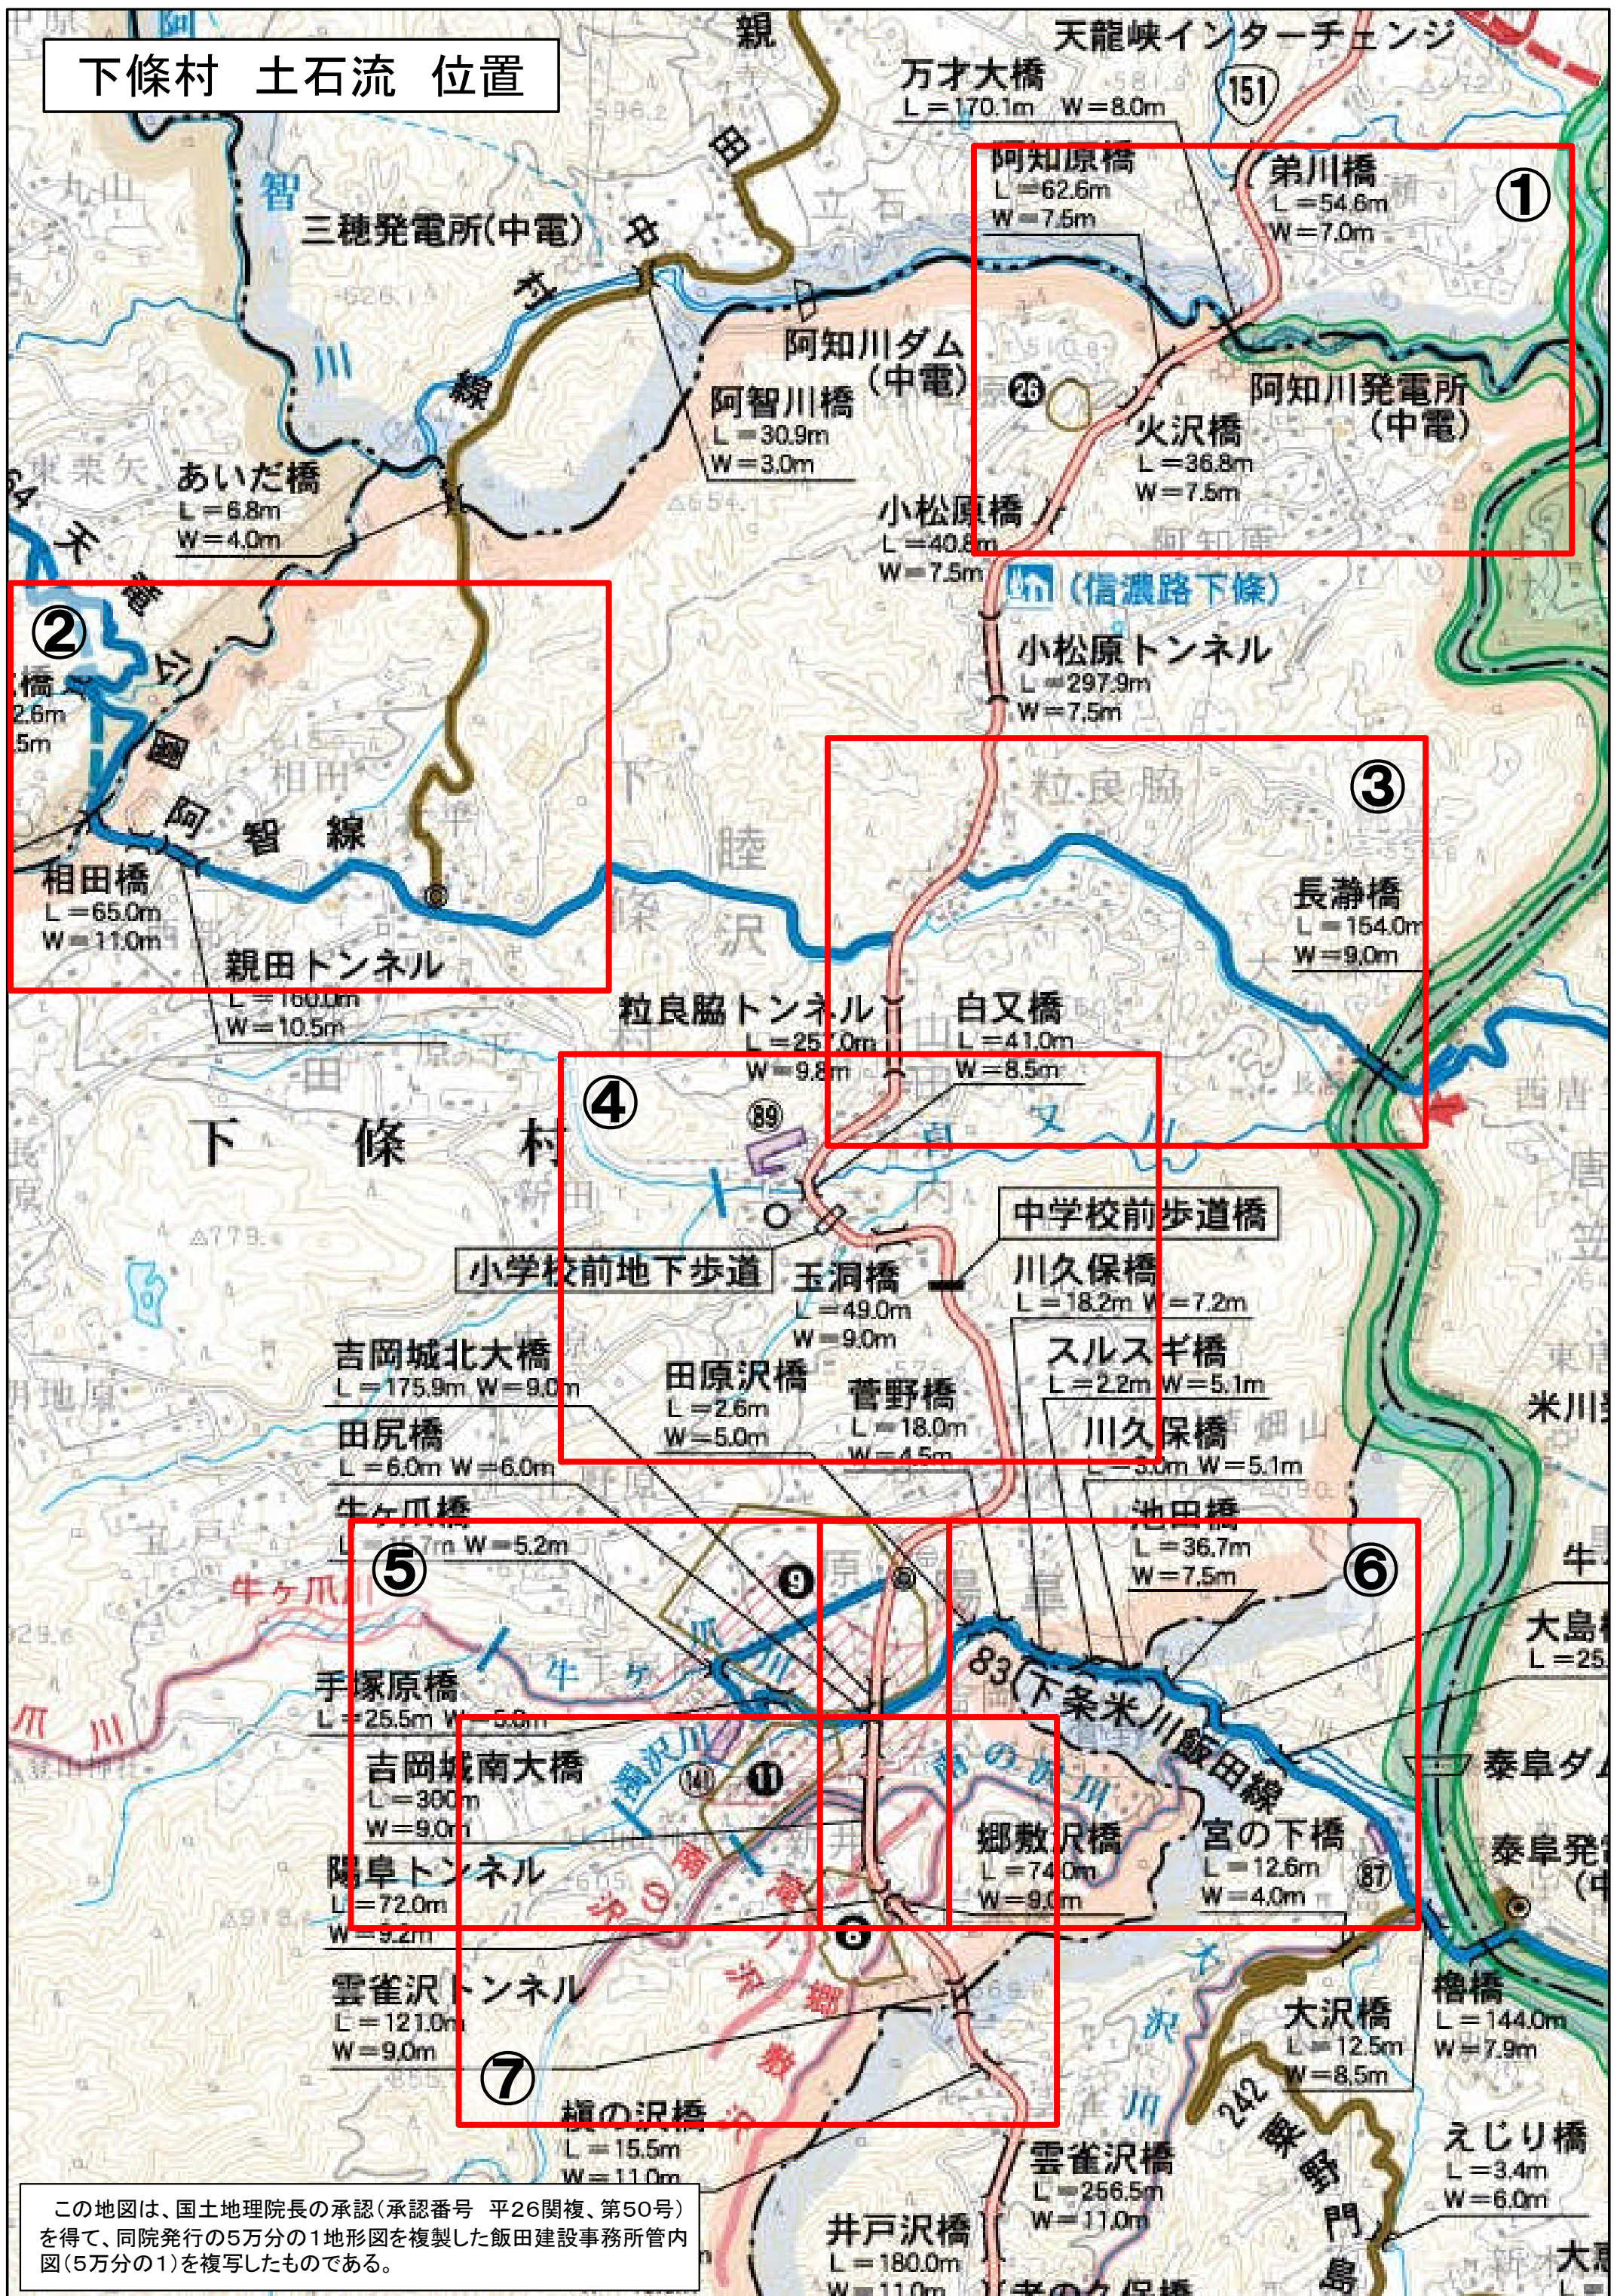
下條村　土石流　位置

天龍峡インターチェンジ
151
万才大橋
L＝170.1m　W＝8.0m
阿知原橋
L＝62.6m
W＝7.5m
弟川橋
L＝54.6m
W＝7.0m
①
三穂発電所(中電)
阿知川ダム
(中電)
阿智川橋
L＝30.9m
W＝3.0m
26
阿知川発電所
(中電)
火沢橋
L＝36.8m
W＝7.5m
あいだ橋
L＝6.8m
W＝4.0m
小松原橋
L＝40.8m
W＝7.5m
(信濃路下條)
②
橋
2.6m
5m
小松原トンネル
L＝297.9m
W＝7.5m
③
長瀞橋
L＝154.0m
W＝9.0m
相田橋
L＝65.0m
W＝11.0m
親田トンネル
L＝160.0m
W＝10.5m
粒良脇トンネル
L＝257.0m
W＝9.8m
白又橋
L＝41.0m
W＝8.5m
④
89
下　條　村
中学校前歩道橋
小学校前地下歩道
玉洞橋
L＝49.0m
W＝9.0m
川久保橋
L＝18.2m　W＝7.2m
吉岡城北大橋
L＝175.9m　W＝9.0m
田原沢橋
L＝2.6m
W＝5.0m
菅野橋
L＝18.0m
W＝4.5m
スルスギ橋
L＝2.2m　W＝5.1m
田尻橋
L＝6.0m　W＝6.0m
川久保橋
L＝3.0m　W＝5.1m
牛ヶ爪橋
L＝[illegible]7m　W＝5.2m
池田橋
L＝36.7m
W＝7.5m
⑤
9
⑥
83(下条米川飯田線
手塚原橋
L＝25.5m　W＝5.0m
吉岡城南大橋
L＝300m
W＝9.0m
11
141
泰阜ダム
郷敷沢橋
L＝74.0m
W＝9.0m
宮の下橋
L＝12.6m
W＝4.0m
87
泰阜発
陽皐トンネル
L＝72.0m
W＝9.2m
8
雲雀沢トンネル
L＝121.0m
W＝9.0m
大沢橋
L＝12.5m
W＝8.5m
櫓橋
L＝144.0m
W＝7.9m
⑦
242
榎の沢橋
L＝15.5m
W＝11.0m
えじり橋
L＝3.4m
W＝6.0m
雲雀沢橋
L＝256.5m
W＝11.0m
井戸沢橋
L＝180.0m
W＝11.0m

この地図は、国土地理院長の承認(承認番号　平26関複、第50号)を得て、同院発行の5万分の1地形図を複製した飯田建設事務所管内図(5万分の1)を複写したものである。